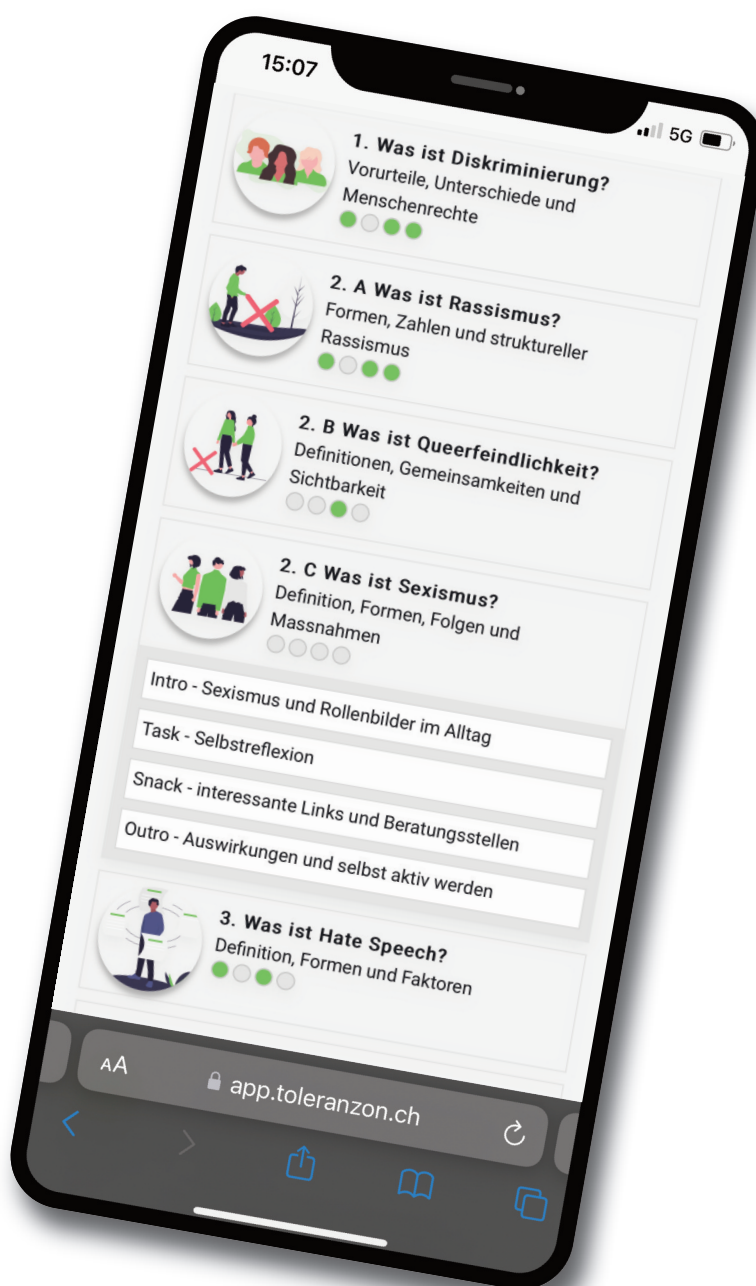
15:07

5G

1. Was ist Diskriminierung?
Vorurteile, Unterschiede und Menschenrechte

2. A Was ist Rassismus?
Formen, Zahlen und struktureller Rassismus

2. B Was ist Queerfeindlichkeit?
Definitionen, Gemeinsamkeiten und Sichtbarkeit

2. C Was ist Sexismus?
Definition, Formen, Folgen und Massnahmen

Intro - Sexismus und Rollenbilder im Alltag

Task - Selbstreflexion

Snack - interessante Links und Beratungsstellen

Outro - Auswirkungen und selbst aktiv werden

3. Was ist Hate Speech?
Definition, Formen und Faktoren

AA

app.toleranzon.ch